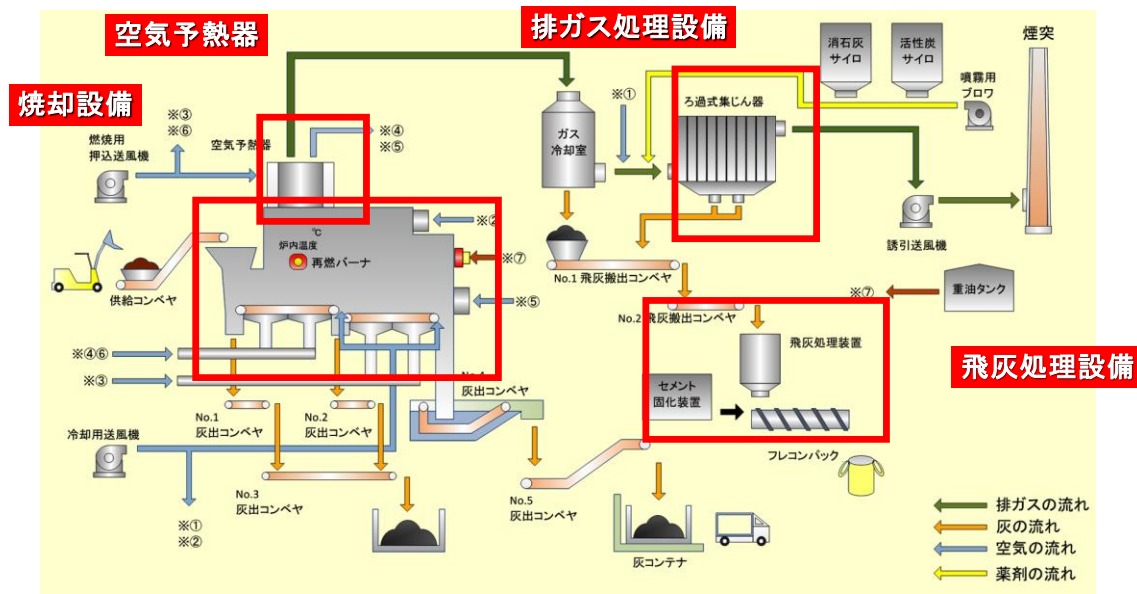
空気予熱器

排ガス処理設備

焼却設備

消石灰サイロ

活性炭サイロ

煙突

噴霧用ブロワ

※③
※⑥

燃焼用押込送風機

空気予熱器

※④
※⑤

ガス冷却室

※①

ろ過式集じん器

※②

℃
炉内温度

再燃バーナ

※⑦

誘引送風機

供給コンベヤ

No.1 飛灰搬出コンベヤ

※⑤

※⑦

重油タンク

No.2 飛灰搬出コンベヤ

飛灰処理装置

飛灰処理設備

※④⑥

※③

No.4
灰出コンベヤ

セメント固化装置

No.1
灰出コンベヤ

No.2
灰出コンベヤ

冷却用送風機

フレコンパック

No.3
灰出コンベヤ

No.5
灰出コンベヤ

※①
※②

灰コンテナ

排ガスの流れ
灰の流れ
空気の流れ
薬剤の流れ